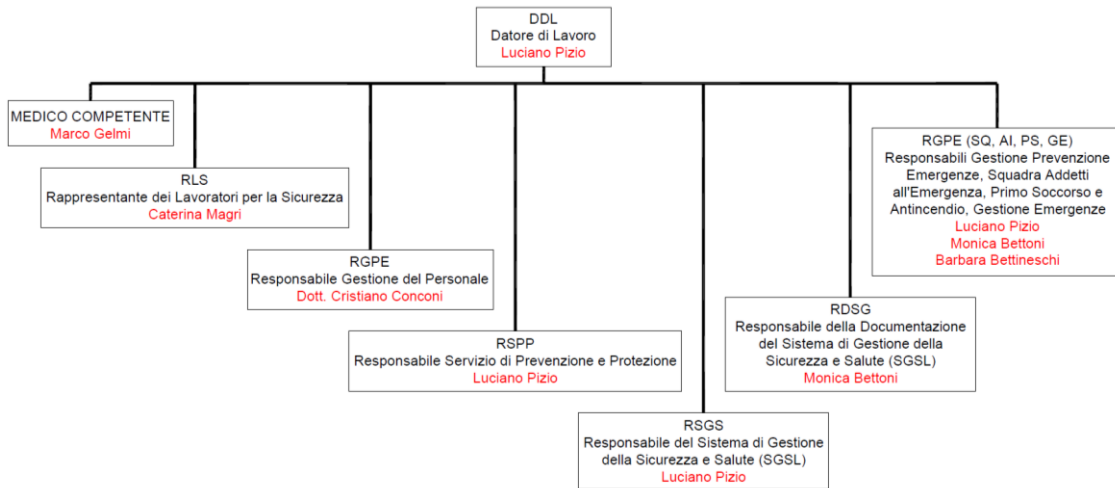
DDL
Datore di Lavoro
Luciano Pizio

MEDICO COMPETENTE
Marco Gelmi

RLS
Rappresentante dei Lavoratori per la Sicurezza
Caterina Magri

RGPE
Responsabile Gestione del Personale
Dott. Cristiano Conconi

RSPP
Responsabile Servizio di Prevenzione e Protezione
Luciano Pizio

RSGS
Responsabile del Sistema di Gestione della Sicurezza e Salute (SGSL)
Luciano Pizio

RDSG
Responsabile della Documentazione del Sistema di Gestione della Sicurezza e Salute (SGSL)
Monica Bettoni

RGPE (SQ, AI, PS, GE)
Responsabili Gestione Prevenzione Emergenze, Squadra Addetti all'Emergenza, Primo Soccorso e Antincendio, Gestione Emergenze
Luciano Pizio
Monica Bettoni
Barbara Bettineschi